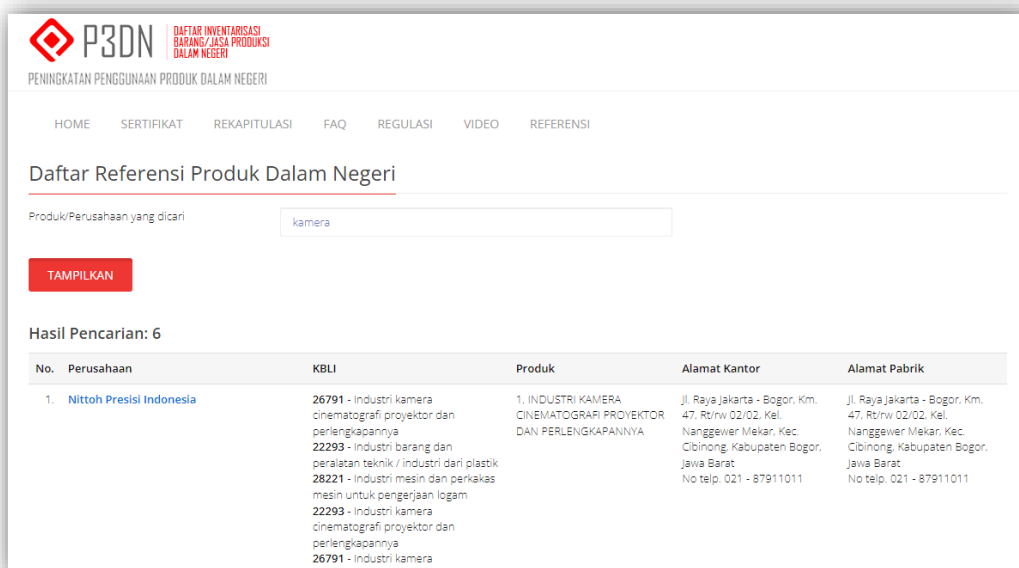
P3DN DAFTAR INVENTARISASI BARANG/JASA PRODUKSI DALAM NEGERI

PENINGKATAN PENGGUNAAN PRODUK DALAM NEGERI

HOME SERTIFIKAT REKAPITULASI FAQ REGULASI VIDEO REFERENSI

Daftar Referensi Produk Dalam Negeri

Produk/Perusahaan yang dicari kamera

TAMPILKAN

Hasil Pencarian: 6

| No. | Perusahaan | KBLI | Produk | Alamat Kantor | Alamat Pabrik |
|---|---|---|---|---|---|
| 1. | Nittoh Presisi Indonesia | **26791** - Industri kamera cinematografi proyektor dan perlengkapannya **22293** - Industri barang dan peralatan teknik / industri dari plastik **28221** - Industri mesin dan perkakas mesin untuk pengerjaan logam **22293** - Industri kamera cinematografi proyektor dan perlengkapannya **26791** - Industri kamera | 1. INDUSTRI KAMERA CINEMATOGRAFI PROYEKTOR DAN PERLENGKAPANNYA | Jl. Raya Jakarta - Bogor, Km. 47, Rt/rw 02/02, Kel. Nanggewer Mekar, Kec. Cibinong, Kabupaten Bogor, Jawa Barat No telp. 021 - 87911011 | Jl. Raya Jakarta - Bogor, Km. 47, Rt/rw 02/02, Kel. Nanggewer Mekar, Kec. Cibinong, Kabupaten Bogor, Jawa Barat No telp. 021 - 87911011 |